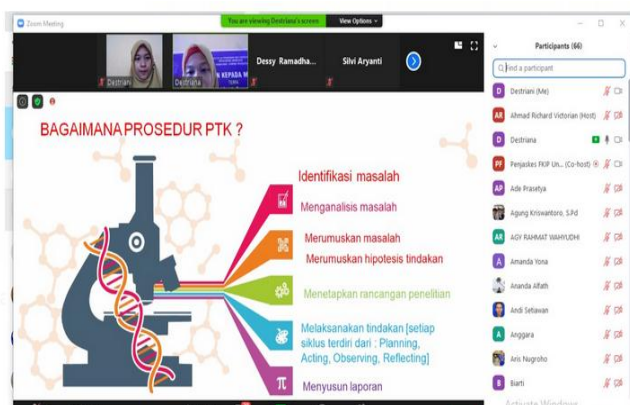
Zoom Meeting

You are viewing Destriana's screen

View Options

Destriani

Destriana

Dessy Ramadha...

Silvi Aryanti

BAGAIMANA PROSEDUR PTK ?

Identifikasi masalah

Menganalisis masalah

Merumuskan masalah

Merumuskan hipotesis tindakan

Menetapkan rancangan penelitian

Melaksanakan tindakan [setiap siklus terdiri dari : Planning, Acting, Observing, Reflecting]

Menyusun laporan

Participants (66)

Find a participant

Destriani (Me)

Ahmad Richard Victorian (Host)

Destriana

Penjaskes FKIP Un... (Co-host)

Ade Prasetya

Agung Kriswantoro, S.Pd

AGY RAHMAT WAHYUDHI

Amanda Yona

Ananda Alfath

Andi Setiawan

Anggara

Aris Nugroho

Biarti

Activate Windows